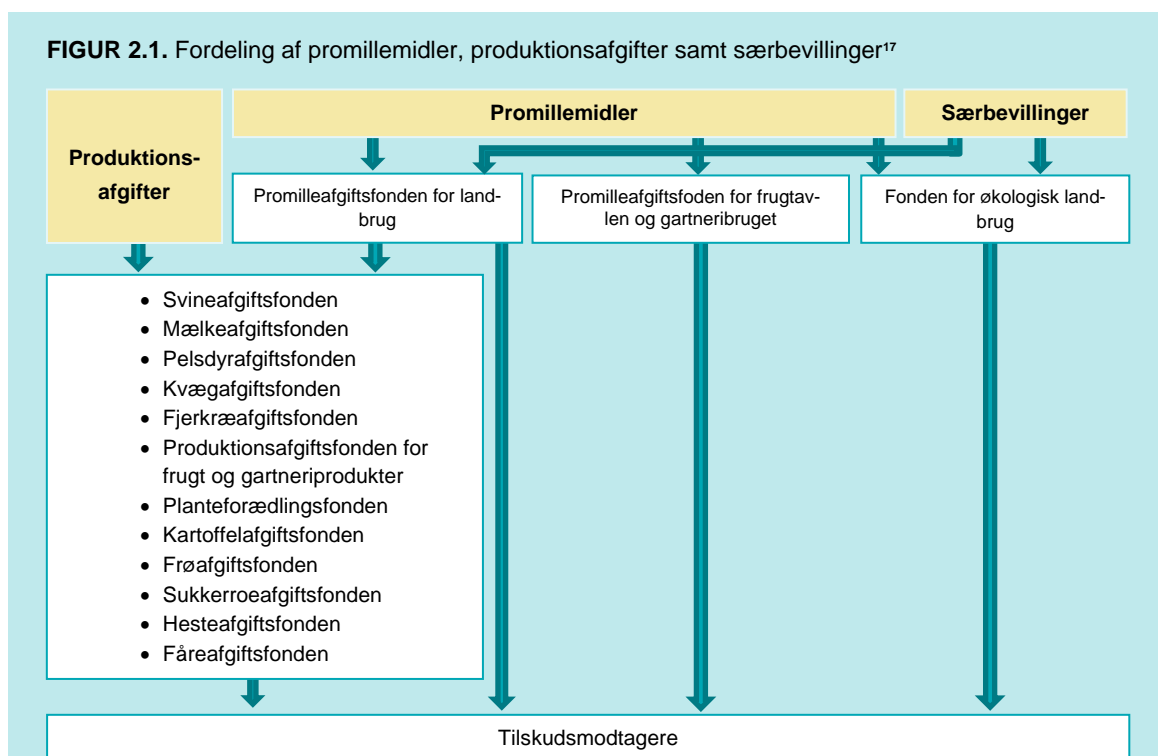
**FIGUR 2.1.** Fordeling af promillemidler, produktionsafgifter samt særbevillinger¹⁷

**Produktionsafgifter**

**Promillemidler**

**Særbevillinger**

Promilleafgiftsfonden for landbrug

Promilleafgiftsfoden for frugtavlen og gartneribruget

Fonden for økologisk landbrug

- Svineafgiftsfonden
- Mælkeafgiftsfonden
- Pelsdyrafgiftsfonden
- Kvægafgiftsfonden
- Fjerkræafgiftsfonden
- Produktionsafgiftsfonden for frugt og gartneriprodukter
- Planteforædlingsfonden
- Kartoffelafgiftsfonden
- Frøafgiftsfonden
- Sukkerroeafgiftsfonden
- Hesteafgiftsfonden
- Fåreafgiftsfonden

Tilskudsmodtagere